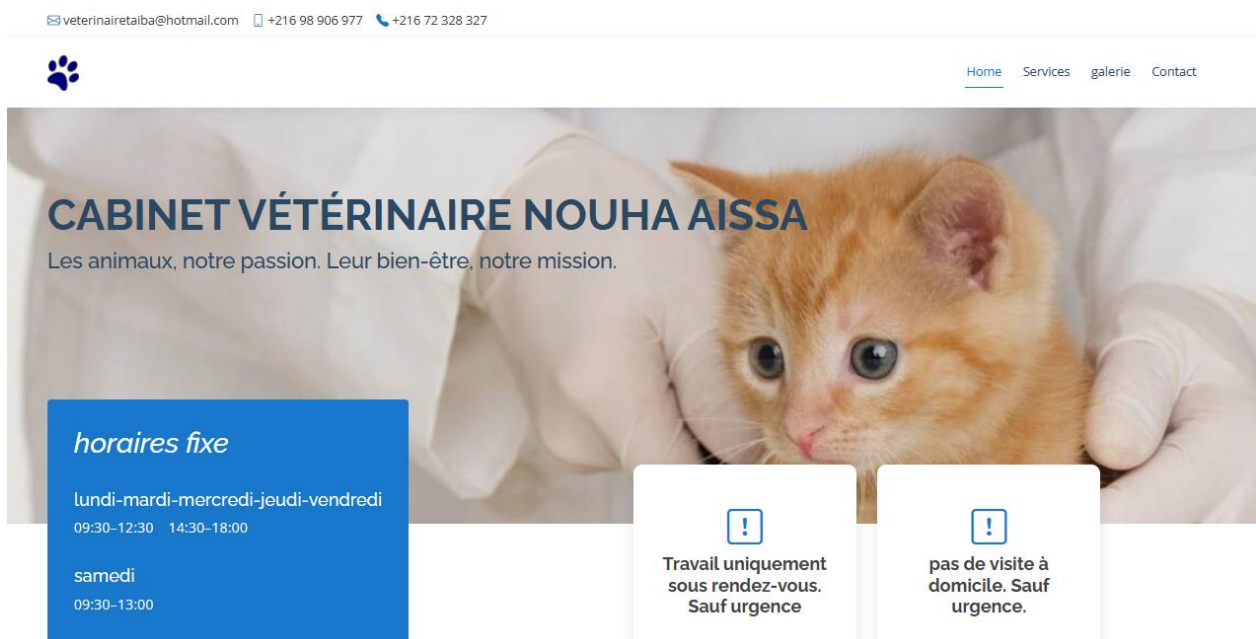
veterinairetaiba@hotmail.com +216 98 906 977 +216 72 328 327

Home Services galerie Contact

CABINET VÉTÉRINAIRE NOUHA AISSA
Les animaux, notre passion. Leur bien-être, notre mission.

horaires fixe

lundi-mardi-mercredi-jeudi-vendredi
09:30–12:30 14:30–18:00

samedi
09:30–13:00

!
Travail uniquement sous rendez-vous. Sauf urgence

!
pas de visite à domicile. Sauf urgence.